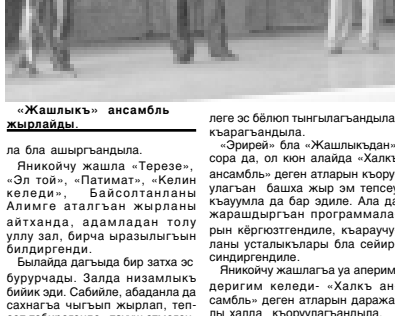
«Жашлыкъ» ансамбль жырлайды.

ла бла ашыргъандыла.

Яникойчу жашла «Терезе», «Эл той», «Патимат», «Келин келеди», Байсолтанланы Алимге аталгъан жырланы айтханда, адамладан толу уллу зал, бирча ыразылыгъын билдиргенди.

Былайда дагъыда бир затха эс бурурчады. Залда низамлыкъ бийик эди. Сабийле, абаданла да сахнагъа чыгъып жырлап, теп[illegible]

леге эс бёлюп тынгылагъандыла къарагъандыла.

«Эрирей» бла «Жашлыкъдан» сора да, ол кюн алайда «Халкъ ансамбль» деген атларын къору улагъан башха жыр эм тепсеу къауумла да бар эдиле. Ала да жарашдыргъан программала рын кёргюзтгендиле, къараучу ланы усталыкълары бла сейир синдиргендиле.

Яникойчу жашлагъа уа аперим деригим келеди- «Халкъ ан самбль» деген атларын даража ды хапла, къоруулагъандыла.